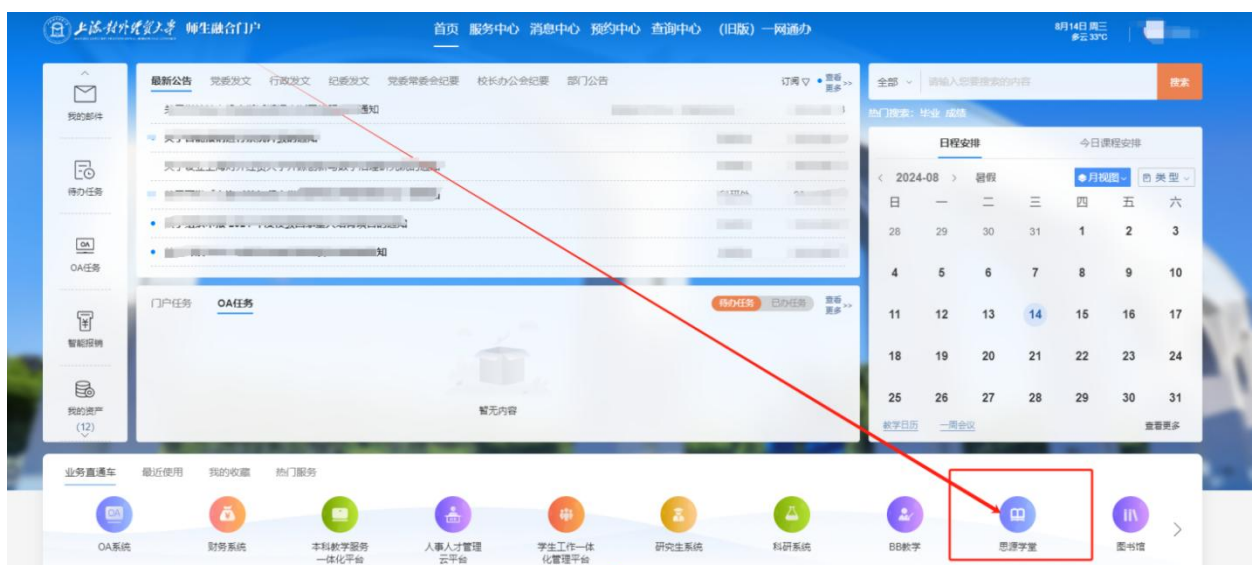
上海对外经贸大学 师生融合门户

首页 服务中心 消息中心 预约中心 查询中心 (旧版) 一网通办

8月14日 周三
多云 33°C

我的邮件
待办任务
OA任务
智能报销
我的资产
(12)

最新公告 党委发文 行政发文 纪委发文 党委常委会纪要 校长办公会纪要 部门公告

订阅 查看更多

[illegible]知
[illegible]
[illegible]
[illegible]
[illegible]
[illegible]知

门户任务 OA任务

待办任务 已办任务 查看更多

暂无内容

全部 请输入您要搜索的内容 搜索

热门搜索: 毕业 成绩

日程安排 今日课程安排

< 2024-08 > 暑假 月视图 类型

| 日 | 一 | 二 | 三 | 四 | 五 | 六 |
|---|---|---|---|---|---|---|
| 28 | 29 | 30 | 31 | 1 | 2 | 3 |
| 4 | 5 | 6 | 7 | 8 | 9 | 10 |
| 11 | 12 | 13 | 14 | 15 | 16 | 17 |
| 18 | 19 | 20 | 21 | 22 | 23 | 24 |
| 25 | 26 | 27 | 28 | 29 | 30 | 31 |

教学日历 一周会议 查看更多

业务直通车 最近使用 我的收藏 热门服务

OA系统 财务系统 本科教学服务一体化平台 人事人才管理云平台 学生工作一体化管理平台 研究生系统 科研系统 BB教学 思源学堂 图书馆